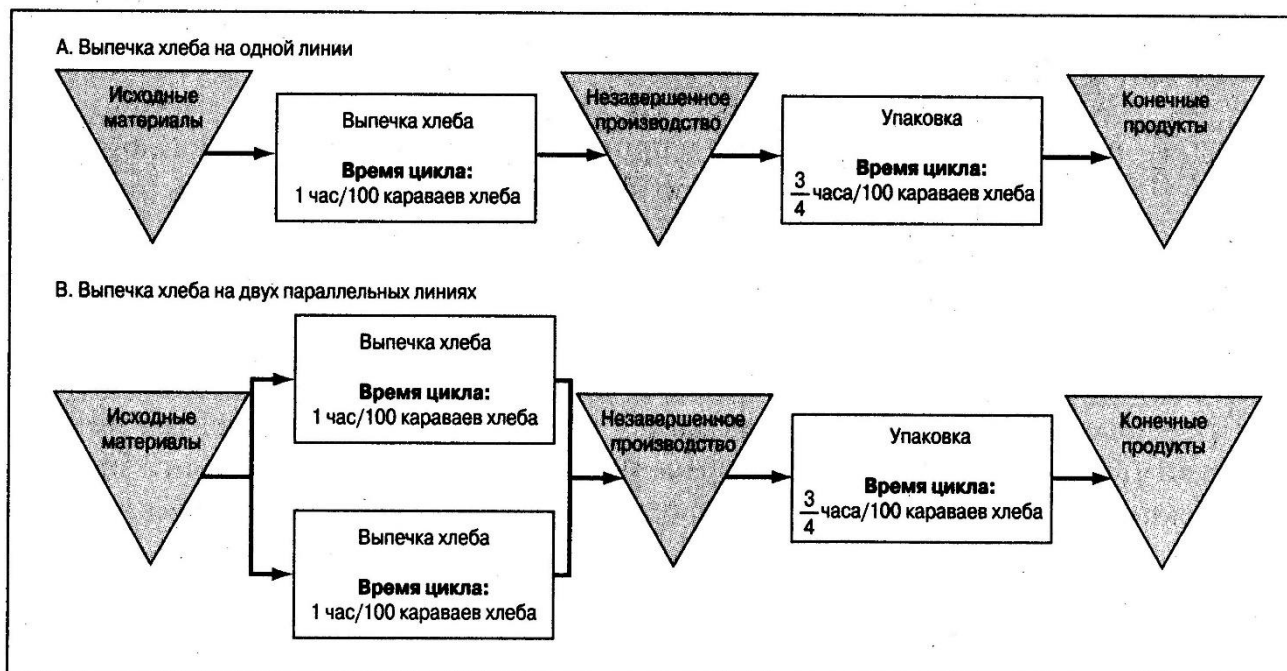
А. Выпечка хлеба на одной линии

Исходные материалы

Выпечка хлеба

**Время цикла:**
1 час/100 караваев хлеба

Незавершенное производство

Упаковка

**Время цикла:**
$\frac{3}{4}$ часа/100 караваев хлеба

Конечные продукты

В. Выпечка хлеба на двух параллельных линиях

Исходные материалы

Выпечка хлеба

**Время цикла:**
1 час/100 караваев хлеба

Выпечка хлеба

**Время цикла:**
1 час/100 караваев хлеба

Незавершенное производство

Упаковка

**Время цикла:**
$\frac{3}{4}$ часа/100 караваев хлеба

Конечные продукты